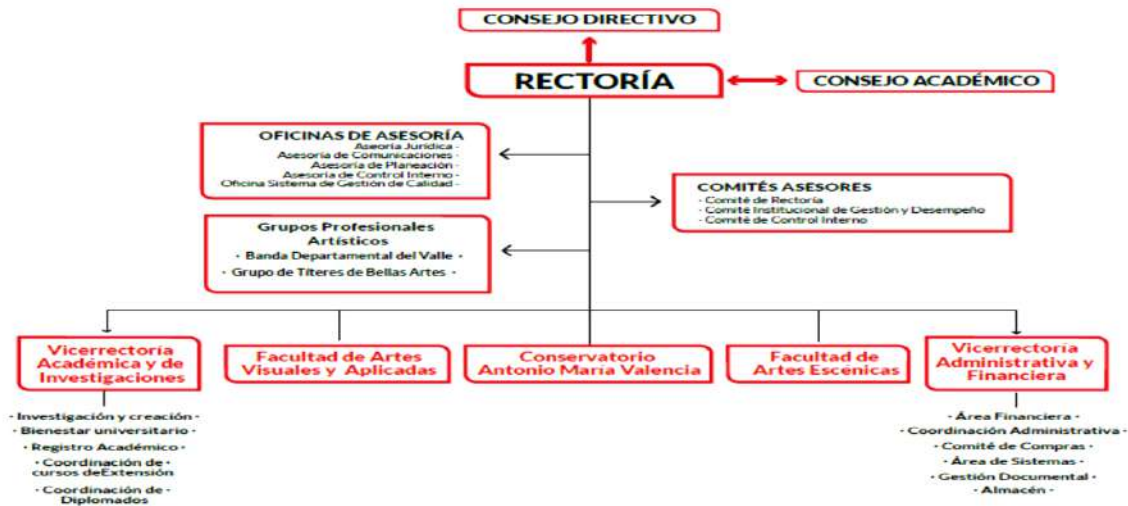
CONSEJO DIRECTIVO

RECTORÍA

CONSEJO ACADÉMICO

OFICINAS DE ASESORÍA
Asesoría Jurídica -
Asesoría de Comunicaciones -
Asesoría de Planeación -
Asesoría de Control Interno -
Oficina Sistema de Gestión de Calidad -

COMITÉS ASESORES
- Comité de Rectoría
- Comité Institucional de Gestión y Desempeño
- Comité de Control Interno

Grupos Profesionales Artísticos
- Banda Departamental del Valle -
- Grupo de Títeres de Bellas Artes -

Vicerrectoría Académica y de Investigaciones

Facultad de Artes Visuales y Aplicadas

Conservatorio Antonio María Valencia

Facultad de Artes Escénicas

Vicerrectoría Administrativa y Financiera

- Investigación y creación -
- Bienestar universitario -
- Registro Académico -
- Coordinación de cursos deExtensión -
- Coordinación de Diplomados -

- Área Financiera -
- Coordinación Administrativa -
- Comité de Compras -
- Área de Sistemas -
- Gestión Documental -
- Almacén -